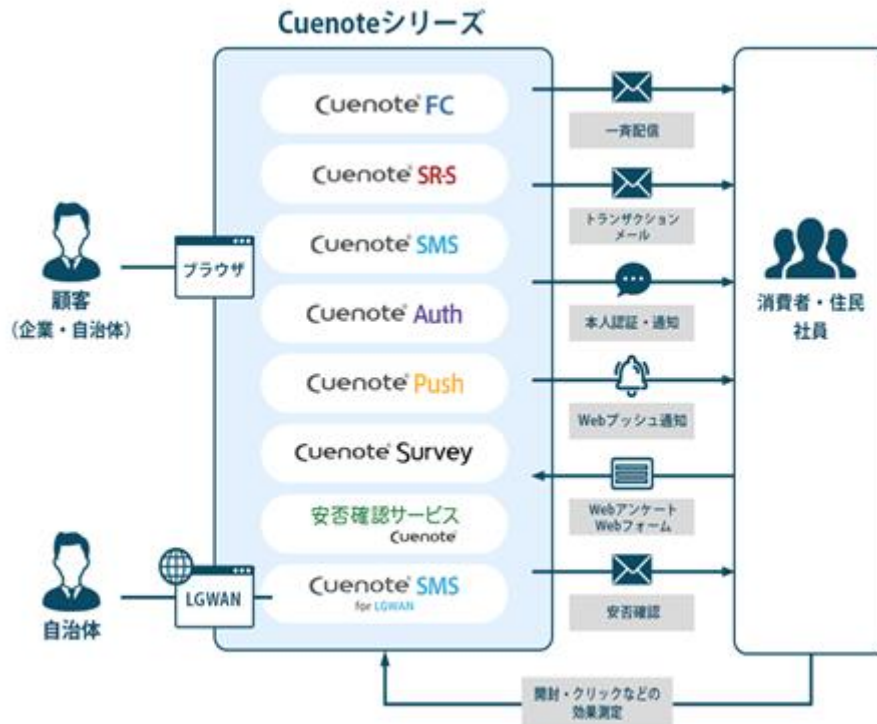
Cuenoteシリーズ

顧客
(企業・自治体)

ブラウザ

Cuenote FC
Cuenote SR-S
Cuenote SMS
Cuenote Auth
Cuenote Push
Cuenote Survey
安否確認サービス
Cuenote
Cuenote SMS
for LGWAN

一斉配信
トランザクション
メール
本人認証・通知
Webプッシュ通知
Webアンケート
Webフォーム
安否確認

消費者・住民
社員

自治体

LGWAN

開封・クリックなどの
効果測定